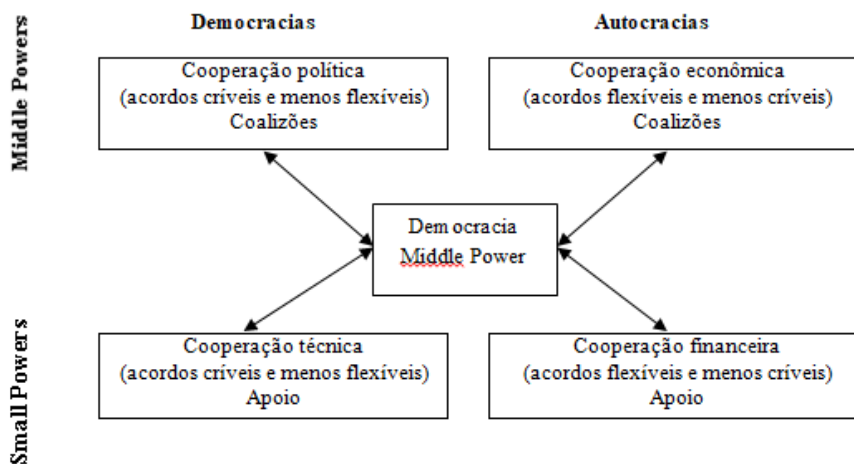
Middle Powers

Democracias

Autocracias

Cooperação política
(acordos críveis e menos flexíveis)
Coalizões

Cooperação econômica
(acordos flexíveis e menos críveis)
Coalizões

Democracia
Middle Power

Small Powers

Cooperação técnica
(acordos críveis e menos flexíveis)
Apoio

Cooperação financeira
(acordos flexíveis e menos críveis)
Apoio